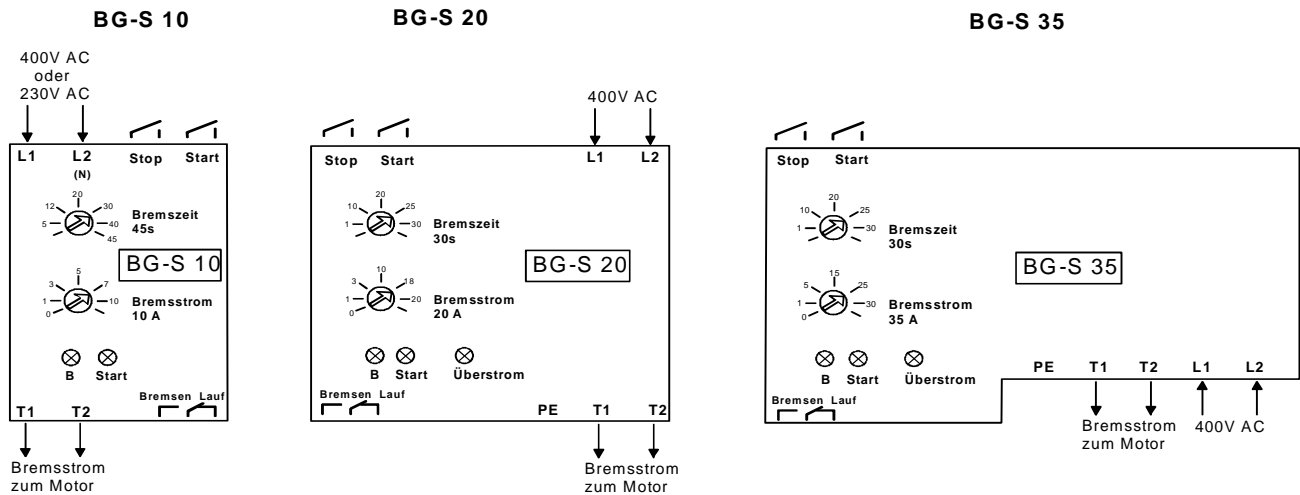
BG-S 10

400V AC oder 230V AC

L1 L2 (N) Stop Start

20 12 30 5 40 45 Bremszeit 45s

BG-S 10

5 3 7 1 10 0 Bremsstrom 10 A

B Start

Bremsen Lauf

T1 T2

Bremsstrom zum Motor

BG-S 20

400V AC

Stop Start L1 L2

20 10 25 1 30 Bremszeit 30s

BG-S 20

10 3 18 1 20 0 Bremsstrom 20 A

B Start Überstrom

Bremsen Lauf

PE T1 T2

Bremsstrom zum Motor

BG-S 35

Stop Start

20 10 25 1 30 Bremszeit 30s

BG-S 35

15 5 25 1 30 0 Bremsstrom 35 A

B Start Überstrom

PE T1 T2 L1 L2

Bremsen Lauf

Bremsstrom zum Motor

400V AC